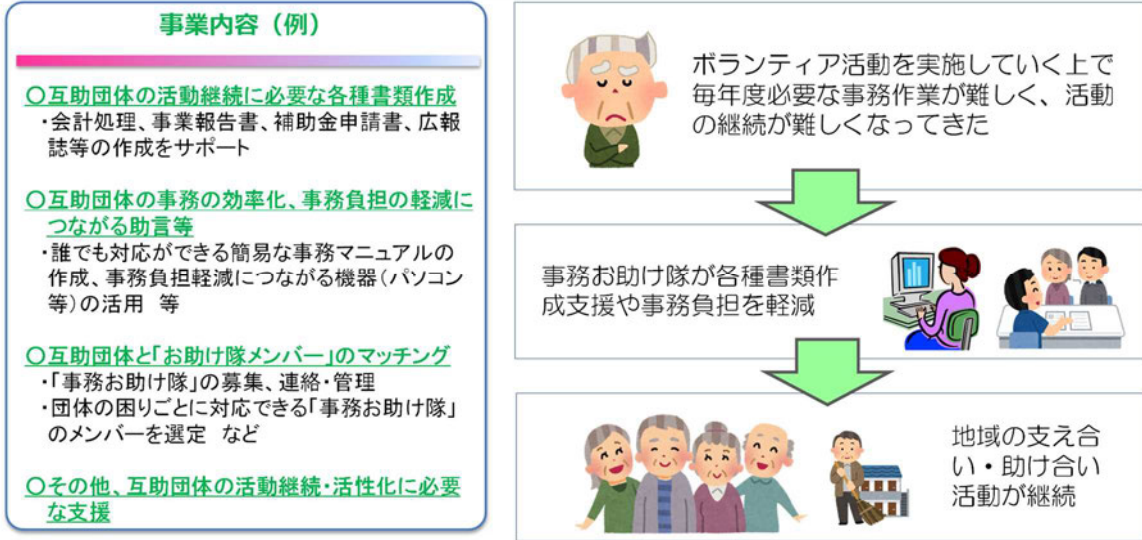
事業内容（例）

○互助団体の活動継続に必要な各種書類作成
・会計処理、事業報告書、補助金申請書、広報誌等の作成をサポート

○互助団体の事務の効率化、事務負担の軽減につながる助言等
・誰でも対応ができる簡易な事務マニュアルの作成、事務負担軽減につながる機器（パソコン等）の活用　等

○互助団体と「お助け隊メンバー」のマッチング
・「事務お助け隊」の募集、連絡・管理
・団体の困りごとに対応できる「事務お助け隊」のメンバーを選定　など

○その他、互助団体の活動継続・活性化に必要な支援

ボランティア活動を実施していく上で毎年度必要な事務作業が難しく、活動の継続が難しくなってきた

事務お助け隊が各種書類作成支援や事務負担を軽減

地域の支え合い・助け合い活動が継続